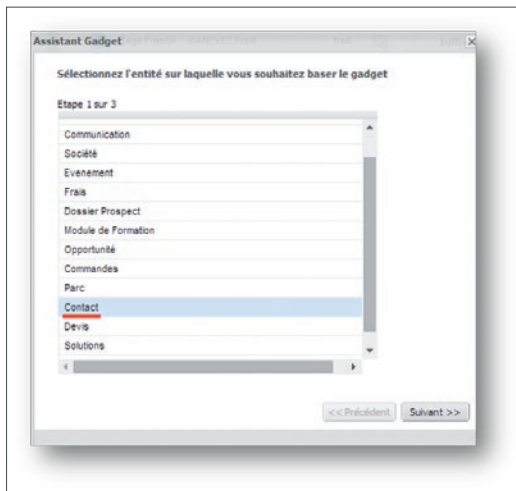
Assistant Gadget

Sélectionnez l'entité sur laquelle vous souhaitez baser le gadget

Etape 1 sur 3

Communication
Société
Evenement
Frais
Dossier Prospect
Module de Formation
Opportunité
Commandes
Parc
Contact
Devis
Solutions

<< Précédent
Suivant >>